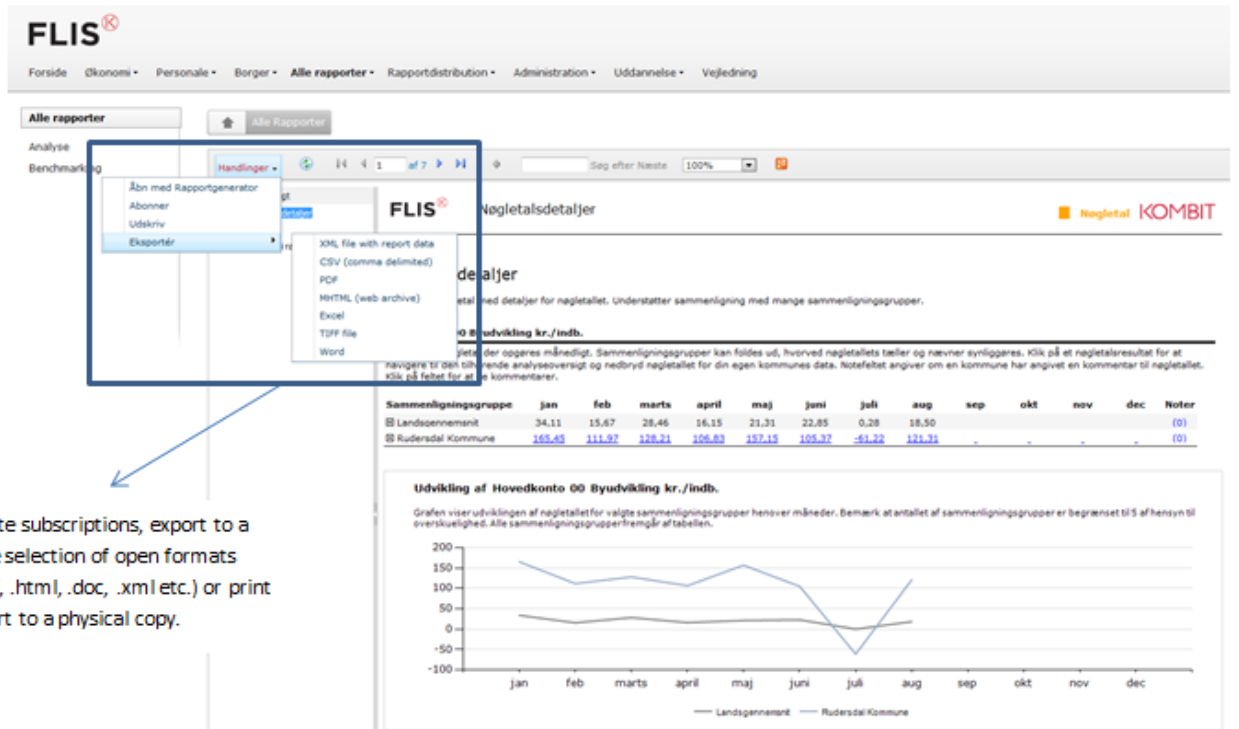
FLIS

Forside Økonomi Personale Borger Alle rapporter Rapportdistribution Administration Uddannelse Vejledning

Alle rapporter

Analyse
Benchmarking

Alle Rapporter

Handlinger 1 af 7 Søg efter Næste 100%

Åbn med Rapportgenerator
Abonner
Udskriv
Eksportér

XML file with report data
CSV (comma delimited)
PDF
MHTML (web archive)
Excel
TIFF file
Word

FLIS Nøgletalsdetaljer

Nøgletal KOMBIT

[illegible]detaljer

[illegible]tal med detaljer for nøgletallet. Understøtter sammenligning med mange sammenligningsgrupper.

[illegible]00 Byudvikling kr./indb.

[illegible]tal der opgøres månedligt. Sammenligningsgrupper kan foldes ud, hvorved nøgletallets tæller og nævner synliggøres. Klik på et nøgletalsresultat for at navigere til den tilhørende analyseoversigt og nedbryd nøgletallet for din egen kommunes data. Notefeltet angiver om en kommune har angivet en kommentar til nøgletallet. Klik på feltet for at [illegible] kommentarer.

| Sammenligningsgruppe | jan | feb | marts | april | maj | juni | juli | aug | sep | okt | nov | dec | Noter |
|---|---|---|---|---|---|---|---|---|---|---|---|---|---|
| ⊞ Landsgennemsnit | 34,11 | 15,67 | 28,46 | 16,15 | 21,31 | 22,85 | 0,28 | 18,50 | | | | | (0) |
| ⊞ Rudersdal Kommune | 165,45 | 111,97 | 128,21 | 106,83 | 157,15 | 105,37 | -61,22 | 121,31 | . | . | . | . | (0) |

Udvikling af Hovedkonto 00 Byudvikling kr./indb.

Grafen viser udviklingen af nøgletallet for valgte sammenligningsgrupper henover måneder. Bemærk at antallet af sammenligningsgrupper er begrænset til 5 af hensyn til overskuelighed. Alle sammenligningsgrupper fremgår af tabellen.

200
150
100
50
0
-50
-100

jan feb marts april maj juni juli aug sep okt nov dec

Landsgennemsnit Rudersdal Kommune

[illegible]te subscriptions, export to a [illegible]e selection of open formats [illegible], .html, .doc, .xml etc.) or print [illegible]rt to a physical copy.